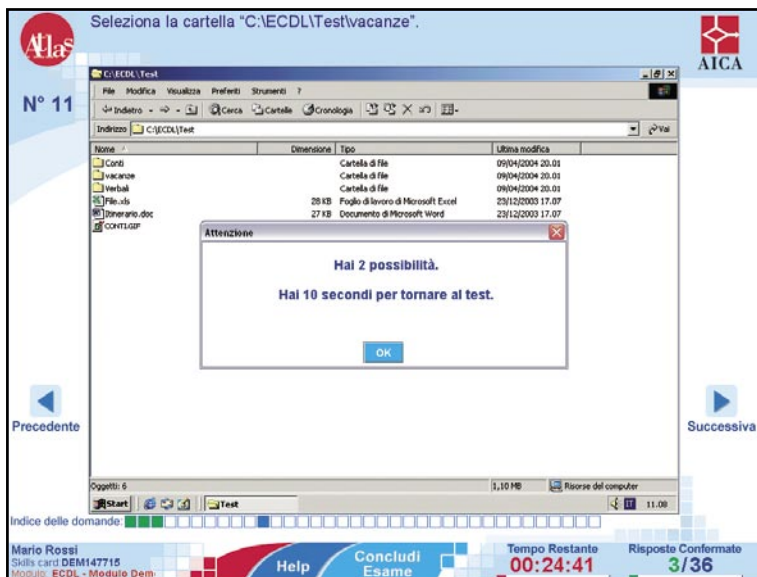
Seleziona la cartella "C:\ECDL\Test\vacanze".

Atlas

AICA

N° 11

C:\ECDL\Test

File Modifica Visualizza Preferiti Strumenti ?

Indietro Cerca Cartelle Cronologia

Indirizzo C:\ECDL\Test

Vai

| Nome | Dimensione | Tipo | Ultima modifica |
|---|---|---|---|
| Conti | | Cartella di file | 09/04/2004 20.01 |
| vacanze | | Cartella di file | 09/04/2004 20.01 |
| Verbali | | Cartella di file | 09/04/2004 20.01 |
| File.xls | 28 KB | Foglio di lavoro di Microsoft Excel | 23/12/2003 17.07 |
| Itinerario.doc | 27 KB | Documento di Microsoft Word | 23/12/2003 17.07 |
| CONTI.GIF | | | |

Attenzione

Hai 2 possibilità.

Hai 10 secondi per tornare al test.

OK

Precedente

Successiva

Oggetti: 6

1,10 MB

Risorse del computer

Start

Test

11.08

Indice delle domande:

Mario Rossi
Skills card:DEM147715
Modulo: ECDL - Modulo Dem

Help

Concludi Esame

Tempo Restante
00:24:41

Risposte Confermate
3/36